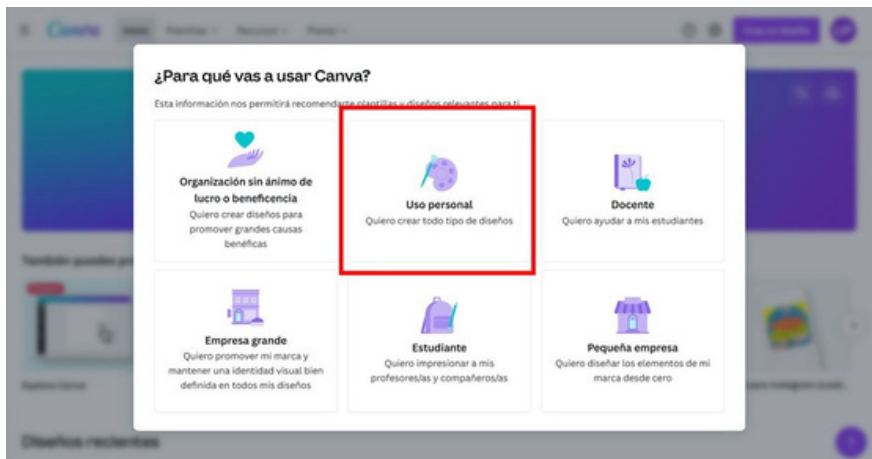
Canva

¿Para qué vas a usar Canva?

Esta información nos permitirá recomendarte plantillas y diseños relevantes para ti.

Organización sin ánimo de lucro o beneficencia
Quiero crear diseños para promover grandes causas benéficas

Uso personal
Quiero crear todo tipo de diseños

Docente
Quiero ayudar a mis estudiantes

Empresa grande
Quiero promover mi marca y mantener una identidad visual bien definida en todos mis diseños

Estudiante
Quiero impresionar a mis profesores/as y compañeros/as

Pequeña empresa
Quiero diseñar los elementos de mi marca desde cero

Diseños recientes